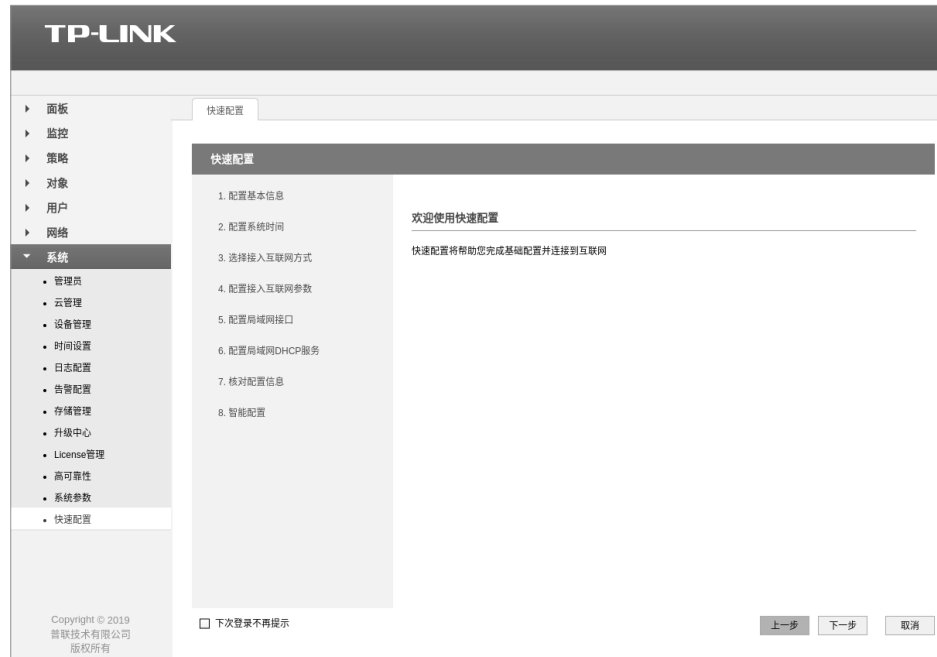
TP-LINK

面板
监控
策略
对象
用户
网络
系统
• 管理员
• 云管理
• 设备管理
• 时间设置
• 日志配置
• 告警配置
• 存储管理
• 升级中心
• License管理
• 高可靠性
• 系统参数
• 快速配置

Copyright © 2019
普联技术有限公司
版权所有

快速配置

快速配置

1. 配置基本信息
2. 配置系统时间
3. 选择接入互联网方式
4. 配置接入互联网参数
5. 配置局域网接口
6. 配置局域网DHCP服务
7. 核对配置信息
8. 智能配置

欢迎使用快速配置

快速配置将帮助您完成基础配置并连接到互联网

☐ 下次登录不再提示

上一步 下一步 取消